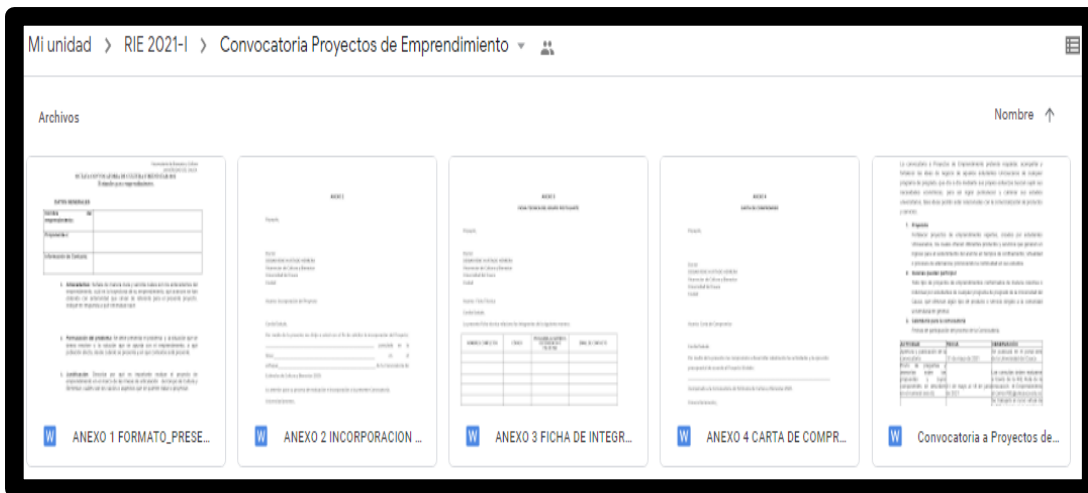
Mi unidad › RIE 2021-I › Convocatoria Proyectos de Emprendimiento ▾

Archivos

Nombre ↑

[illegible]

W ANEXO 1 FORMATO_PRESE...

W ANEXO 2 INCORPORACION ...

W ANEXO 3 FICHA DE INTEGR...

W ANEXO 4 CARTA DE COMPR...

W Convocatoria a Proyectos de...